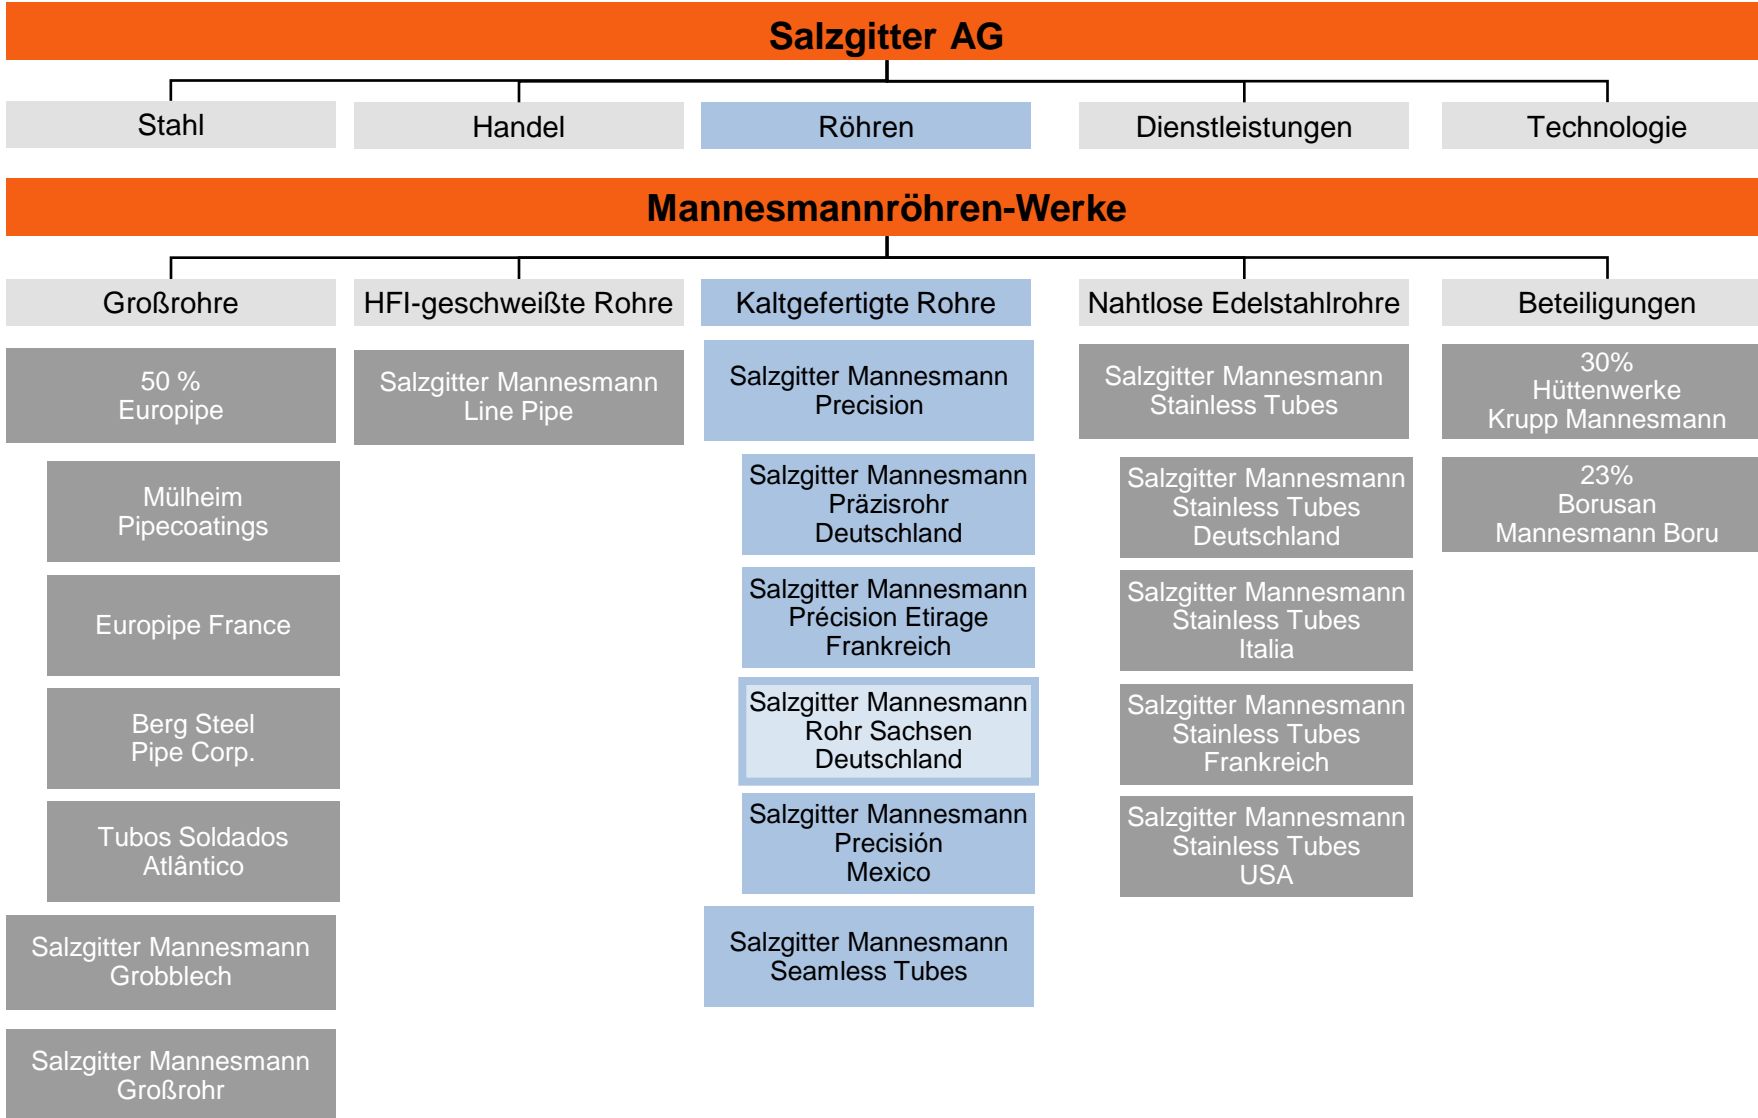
Salzgitter AG

Stahl

Handel

Röhren

Dienstleistungen

Technologie

Mannesmannröhren-Werke

Großrohre

50 %
Europipe

Mülheim
Pipecoatings

Europipe France

Berg Steel
Pipe Corp.

Tubos Soldados
Atlântico

Salzgitter Mannesmann
Grobblech

Salzgitter Mannesmann
Großrohr

HFI-geschweißte Rohre

Salzgitter Mannesmann
Line Pipe

Kaltgefertigte Rohre

Salzgitter Mannesmann
Precision

Salzgitter Mannesmann
Präzisrohr
Deutschland

Salzgitter Mannesmann
Précision Etirage
Frankreich

Salzgitter Mannesmann
Rohr Sachsen
Deutschland

Salzgitter Mannesmann
Precisión
Mexico

Salzgitter Mannesmann
Seamless Tubes

Nahtlose Edelstahlrohre

Salzgitter Mannesmann
Stainless Tubes

Salzgitter Mannesmann
Stainless Tubes
Deutschland

Salzgitter Mannesmann
Stainless Tubes
Italia

Salzgitter Mannesmann
Stainless Tubes
Frankreich

Salzgitter Mannesmann
Stainless Tubes
USA

Beteiligungen

30%
Hüttenwerke
Krupp Mannesmann

23%
Borusan
Mannesmann Boru